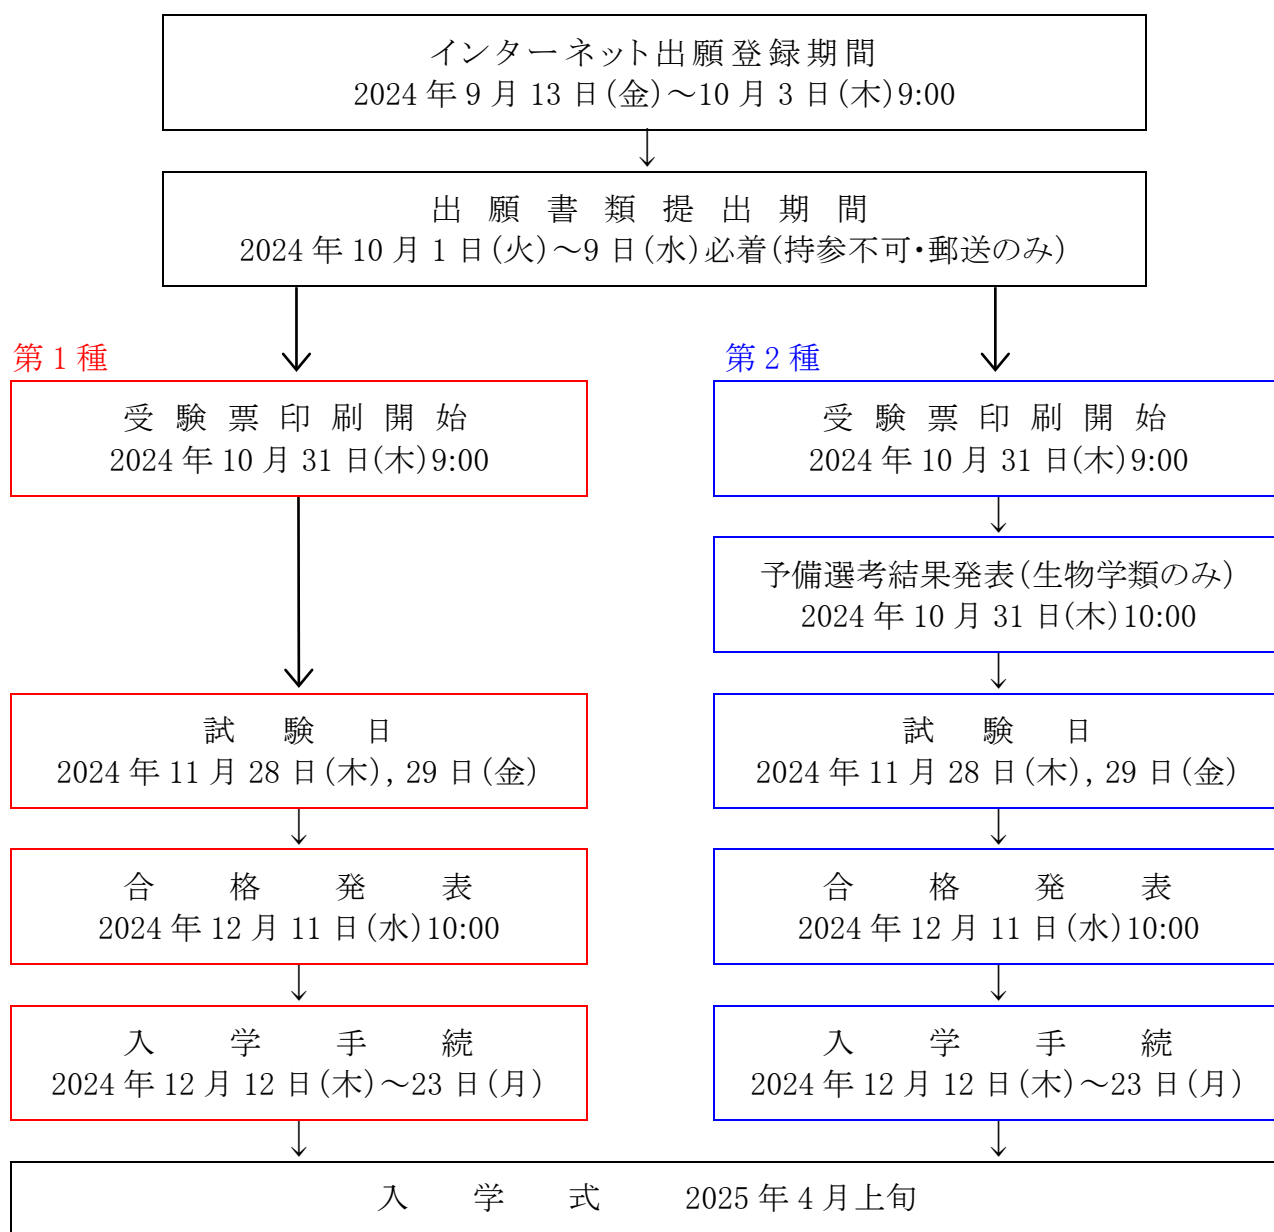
インターネット出願登録期間
2024 年 9 月 13 日(金)～10 月 3 日(木)9:00

出 願 書 類 提 出 期 間
2024 年 10 月 1 日(火)～9 日(水)必着(持参不可･郵送のみ)

第 1 種

受 験 票 印 刷 開 始
2024 年 10 月 31 日(木)9:00

試 験 日
2024 年 11 月 28 日(木), 29 日(金)

合 格 発 表
2024 年 12 月 11 日(水)10:00

入 学 手 続
2024 年 12 月 12 日(木)～23 日(月)

第 2 種

受 験 票 印 刷 開 始
2024 年 10 月 31 日(木)9:00

予備選考結果発表(生物学類のみ)
2024 年 10 月 31 日(木)10:00

試 験 日
2024 年 11 月 28 日(木), 29 日(金)

合 格 発 表
2024 年 12 月 11 日(水)10:00

入 学 手 続
2024 年 12 月 12 日(木)～23 日(月)

入 学 式 2025 年 4 月上旬